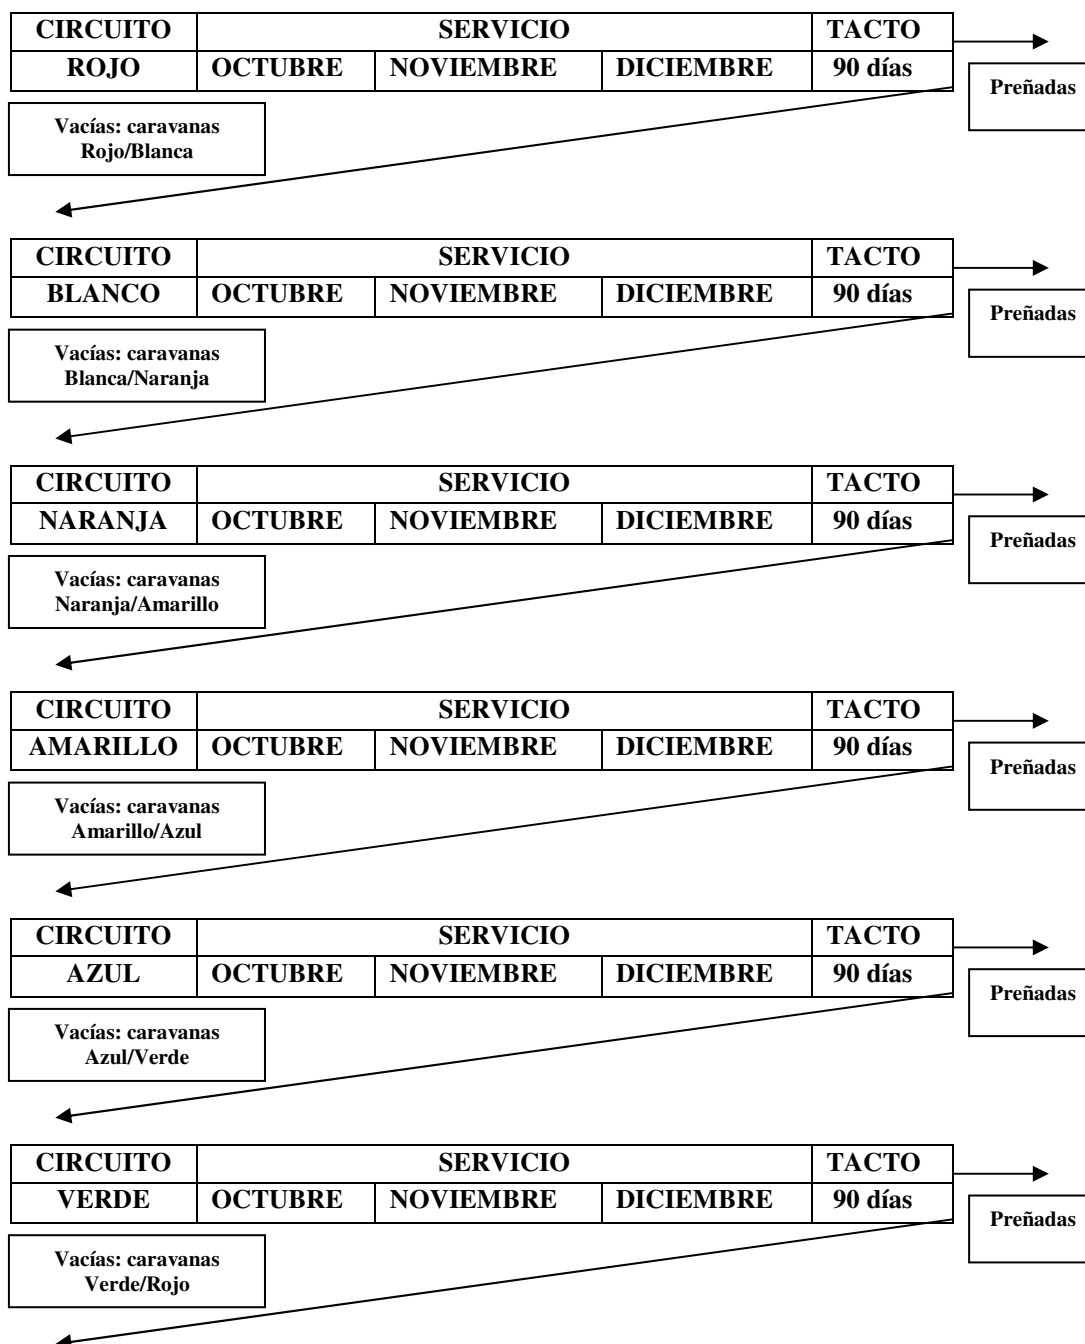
| CIRCUITO | SERVICIO | | | TACTO |
|---|---|---|---|---|
| ROJO | OCTUBRE | NOVIEMBRE | DICIEMBRE | 90 días |

Preñadas

Vacías: caravanas Rojo/Blanca

| CIRCUITO | SERVICIO | | | TACTO |
|---|---|---|---|---|
| BLANCO | OCTUBRE | NOVIEMBRE | DICIEMBRE | 90 días |

Preñadas

Vacías: caravanas Blanca/Naranja

| CIRCUITO | SERVICIO | | | TACTO |
|---|---|---|---|---|
| NARANJA | OCTUBRE | NOVIEMBRE | DICIEMBRE | 90 días |

Preñadas

Vacías: caravanas Naranja/Amarillo

| CIRCUITO | SERVICIO | | | TACTO |
|---|---|---|---|---|
| AMARILLO | OCTUBRE | NOVIEMBRE | DICIEMBRE | 90 días |

Preñadas

Vacías: caravanas Amarillo/Azul

| CIRCUITO | SERVICIO | | | TACTO |
|---|---|---|---|---|
| AZUL | OCTUBRE | NOVIEMBRE | DICIEMBRE | 90 días |

Preñadas

Vacías: caravanas Azul/Verde

| CIRCUITO | SERVICIO | | | TACTO |
|---|---|---|---|---|
| VERDE | OCTUBRE | NOVIEMBRE | DICIEMBRE | 90 días |

Preñadas

Vacías: caravanas Verde/Rojo